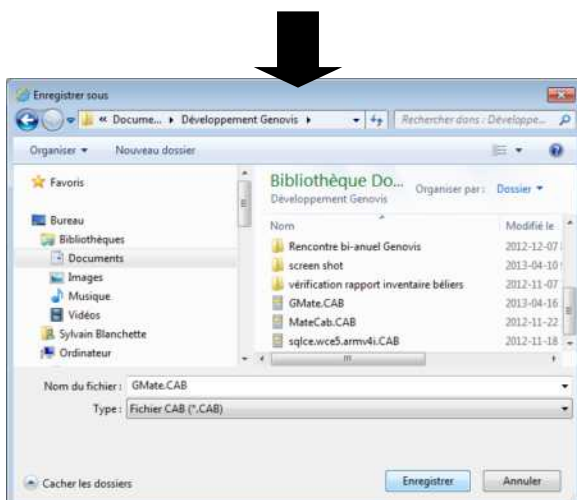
Enregistrer sous

« Docume... ▸ Développement Genovis ▸

Rechercher dans : Développe...

Organiser ▾ Nouveau dossier

Favoris

Bureau

Bibliothèques

Documents

Images

Musique

Vidéos

Sylvain Blanchette

Ordinateur

Bibliothèque Do...

Développement Genovis

Organiser par : Dossier ▾

| Nom | Modifié le |
|---|---|
| Rencontre bi-anuel Genovis | 2012-12-07 |
| screen shot | 2013-04-10 |
| vérification rapport inventaire béliers | 2012-11-07 |
| GMate.CAB | 2013-04-16 |
| MateCab.CAB | 2012-11-22 |
| sqlce.wce5.armv4i.CAB | 2012-11-18 |

Nom du fichier : GMate.CAB

Type : Fichier CAB (*.CAB)

Cacher les dossiers

Enregistrer

Annuler